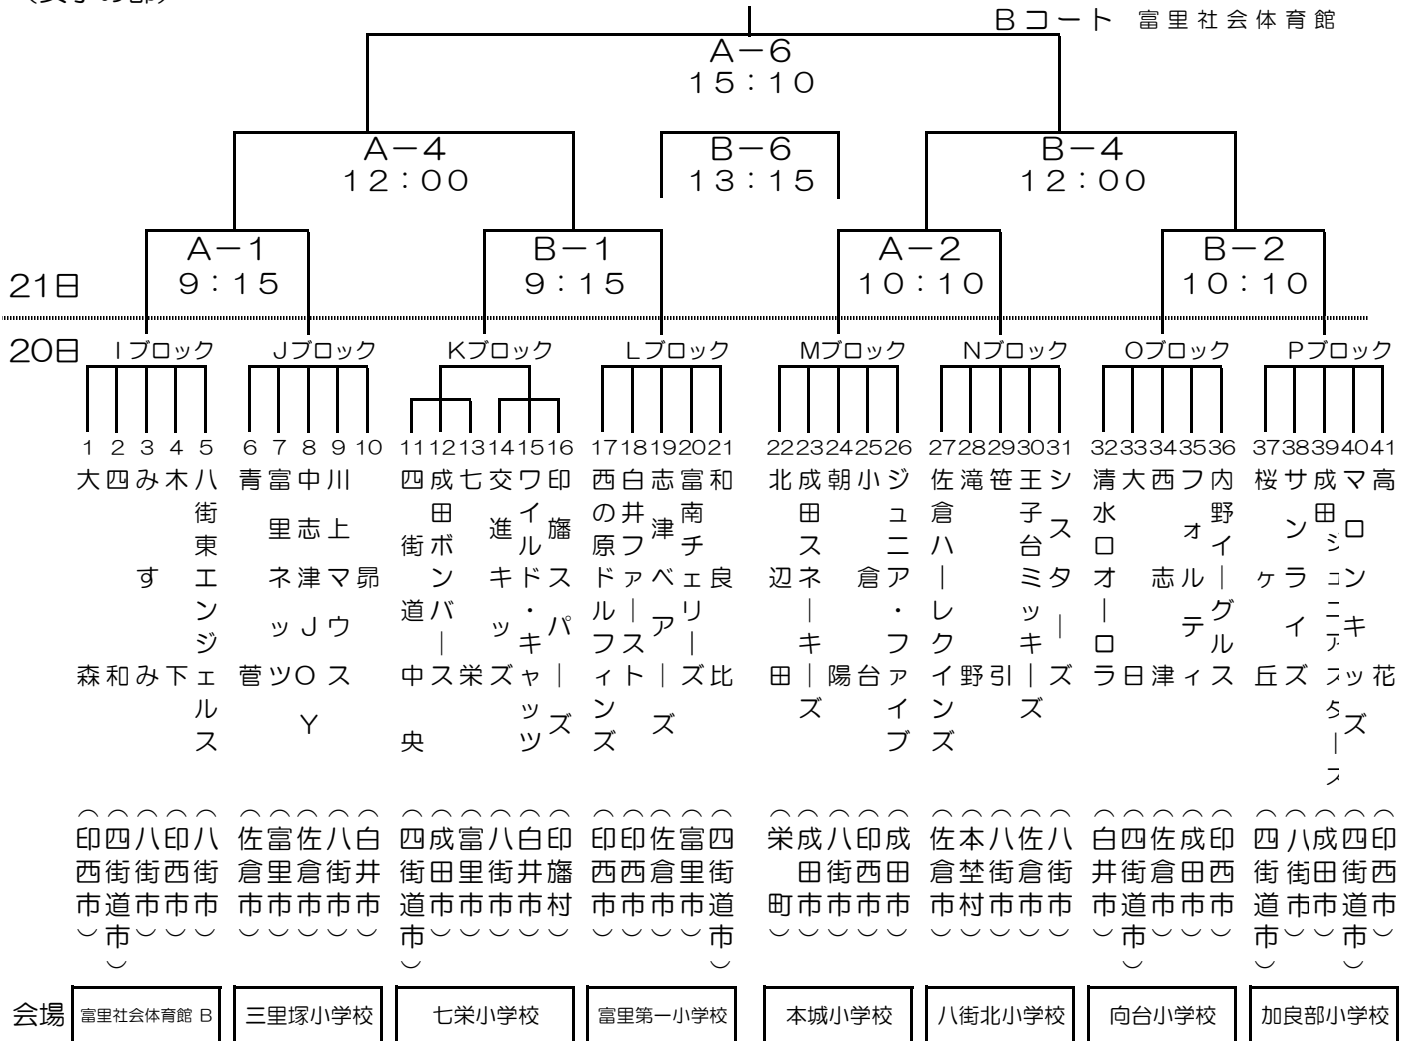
Bコート 富里社会体育館

A−6
15:10

A−4
12:00

B−6
13:15

B−4
12:00

A−1
9:15

B−1
9:15

A−2
10:10

B−2
10:10

21日

20日

Iブロック Jブロック Kブロック Lブロック Mブロック Nブロック Oブロック Pブロック

1 大森（印西市）
2 四和（四街道市）
3 みすみ（八街市）
4 木下（印西市）
5 八街東エンジェルス（八街市）
6 青菅（佐倉市）
7 富里ネッツ（富里市）
8 中志津JO（佐倉市）
9 川上マウス（八街市）
10 昴Y（白井市）
11 四街道中央（四街道市）
12 成田ボンバース（成田市）
13 七栄（富里市）
14 交進キッズ（八街市）
15 ワイルドキャッツ（白井市）
16 印旛スパーズ（印旛村）
17 西の原ドルフィンズ（印西市）
18 白井ファースト（印西市）
19 志津ベアーズ（佐倉市）
20 富南チェリーズ（富里市）
21 和良比（四街道市）
22 北辺田（栄町）
23 成田スネーキーズ（成田市）
24 朝陽（八街市）
25 小倉台（印西市）
26 ジュニア・ファイブ（成田市）
27 佐倉ハーレクインズ（佐倉市）
28 滝野（本埜村）
29 笹引（八街市）
30 王子台ミッキーズ（佐倉市）
31 シスターズ（八街市）
32 清水口オーロラ（白井市）
33 大日（四街道市）
34 西志津（佐倉市）
35 フォルテイ（成田市）
36 内野イーグルス（印西市）
37 桜ヶ丘（四街道市）
38 サンライズ（八街市）
39 成田ジュニアブースター（成田市）
40 マロンキッズ（四街道市）
41 高花（印西市）

会場 富里社会体育館 B ｜ 三里塚小学校 ｜ 七栄小学校 ｜ 富里第一小学校 ｜ 本城小学校 ｜ 八街北小学校 ｜ 向台小学校 ｜ 加良部小学校